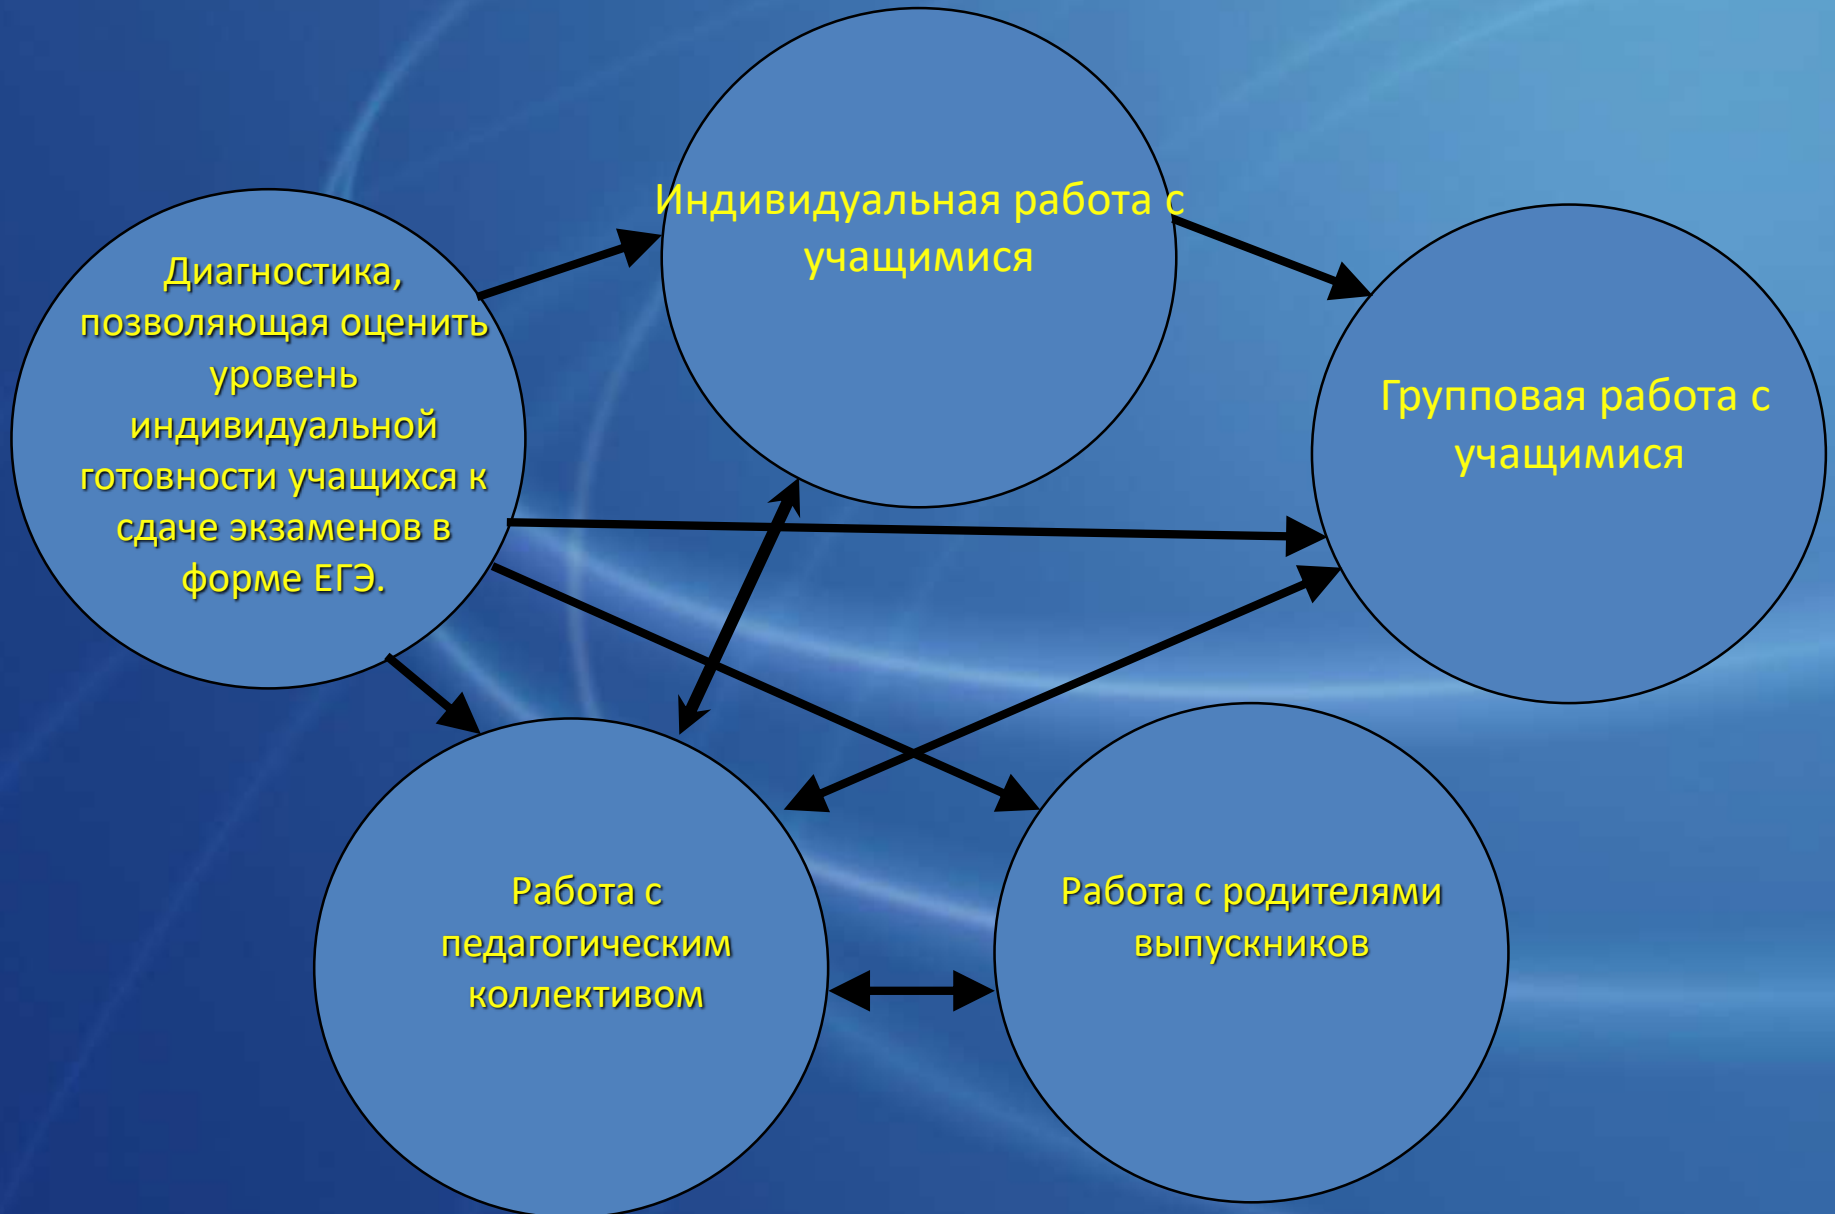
Индивидуальная работа с учащимися

Диагностика, позволяющая оценить уровень индивидуальной готовности учащихся к сдаче экзаменов в форме ЕГЭ.

Групповая работа с учащимися

Работа с педагогическим коллективом

Работа с родителями выпускников